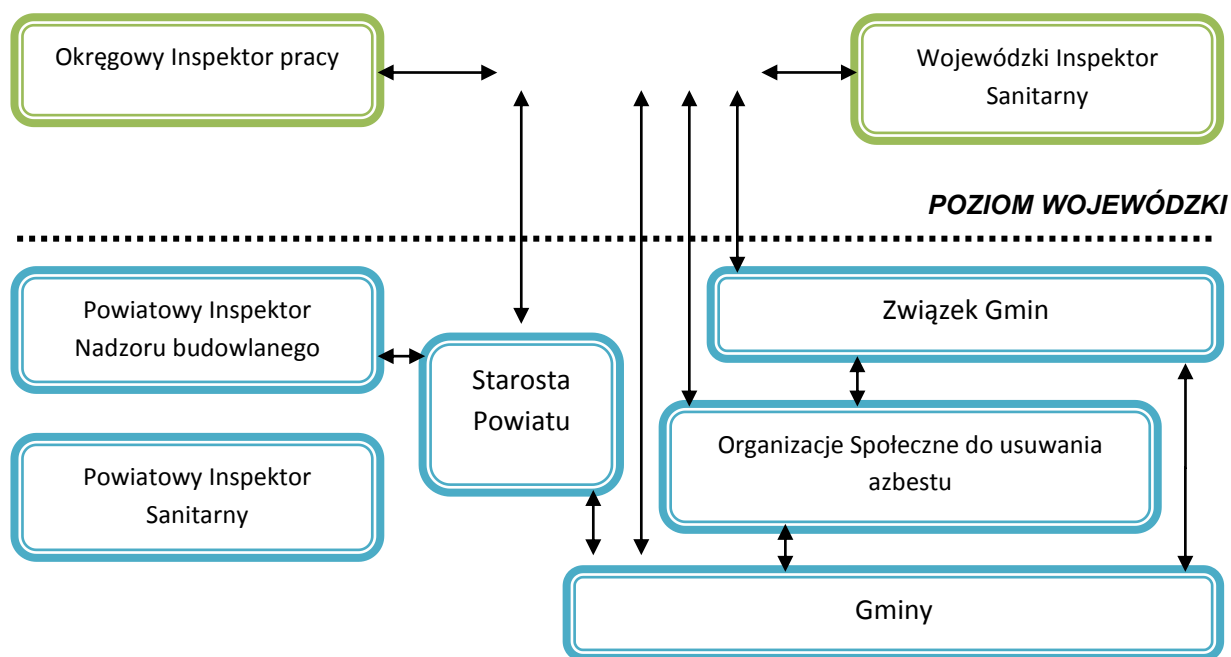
Okręgowy Inspektor pracy

Wojewódzki Inspektor Sanitarny

POZIOM WOJEWÓDZKI

Powiatowy Inspektor Nadzoru budowlanego

Starosta Powiatu

Związek Gmin

Organizacje Społeczne do usuwania azbestu

Powiatowy Inspektor Sanitarny

Gminy